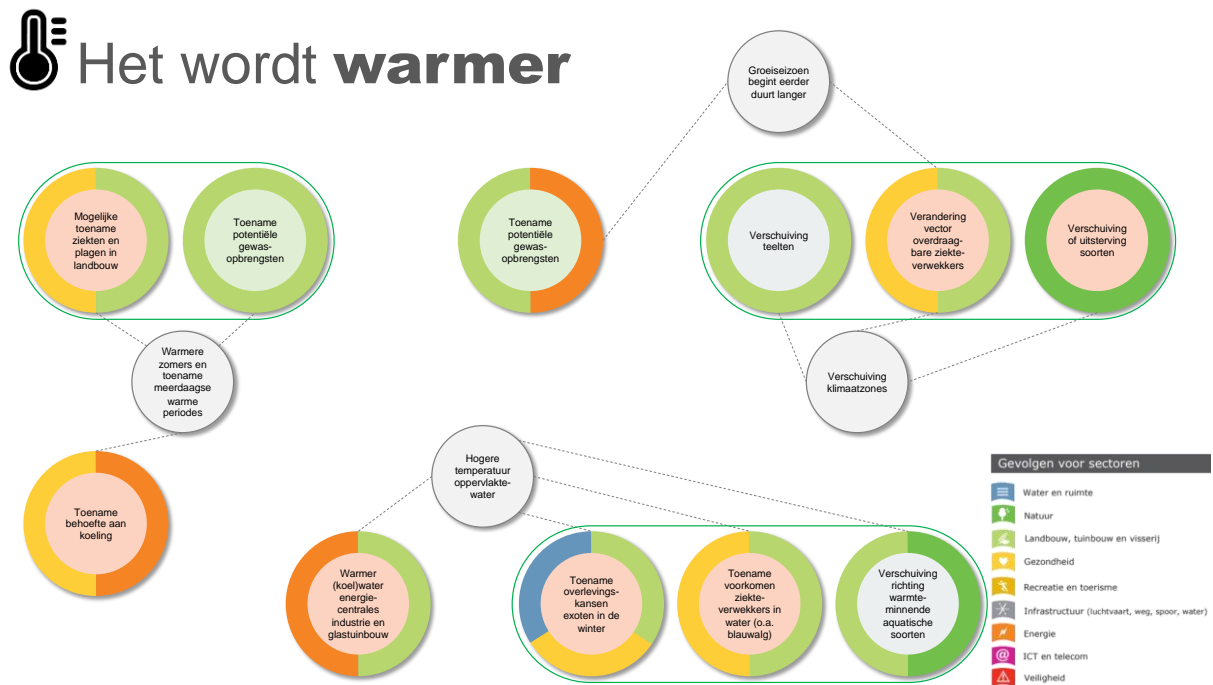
Het wordt **warmer**

Groeiseizoen begint eerder duurt langer

Mogelijke toename ziekten en plagen in landbouw

Toename potentiële gewasopbrengsten

Toename potentiële gewasopbrengsten

Verschuiving teelten

Verandering vector overdraagbare ziekteverwekkers

Verschuiving of uitsterving soorten

Warmere zomers en toename meerdaagse warme periodes

Verschuiving klimaatzones

Toename behoefte aan koeling

Hogere temperatuur oppervlaktewater

Warmer (koel)water energiecentrales industrie en glastuinbouw

Toename overlevingskansen exoten in de winter

Toename voorkomen ziekteverwekkers in water (o.a. blauwalg)

Verschuiving richting warmteminnende aquatische soorten

Gevolgen voor sectoren

Water en ruimte

Natuur

Landbouw, tuinbouw en visserij

Gezondheid

Recreatie en toerisme

Infrastructuur (luchtvaart, weg, spoor, water)

Energie

ICT en telecom

Veiligheid